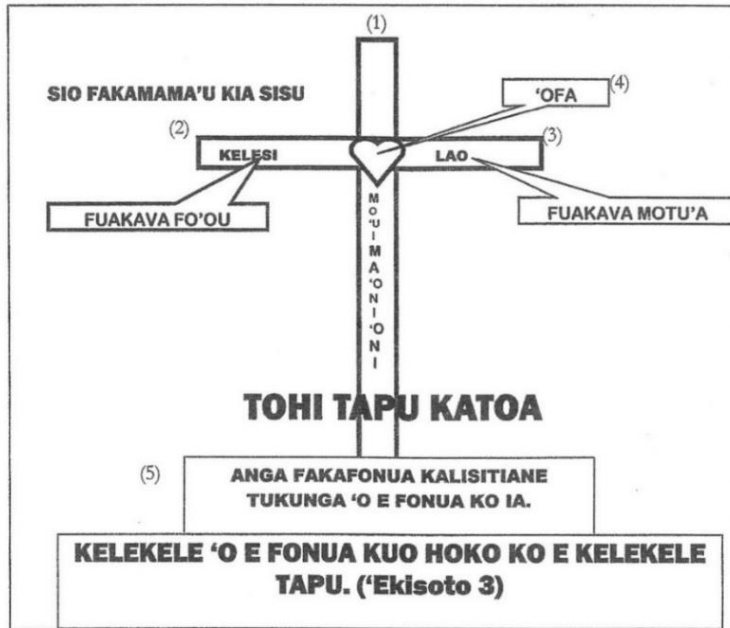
(1)

SIO FAKAMAMA'U KIA SISU

(4)
'OFA

(2)
KELESI

(3)
LAO

FUAKAVA FO'OU

FUAKAVA MOTU'A

MO'UI MA'ONI'ONI

TOHI TAPU KATOA

(5)
ANGA FAKAFONUA KALISITIANE TUKUNGA 'O E FONUA KO IA.

KELEKELE 'O E FONUA KUO HOKO KO E KELEKELE TAPU. ('Ekisoto 3)